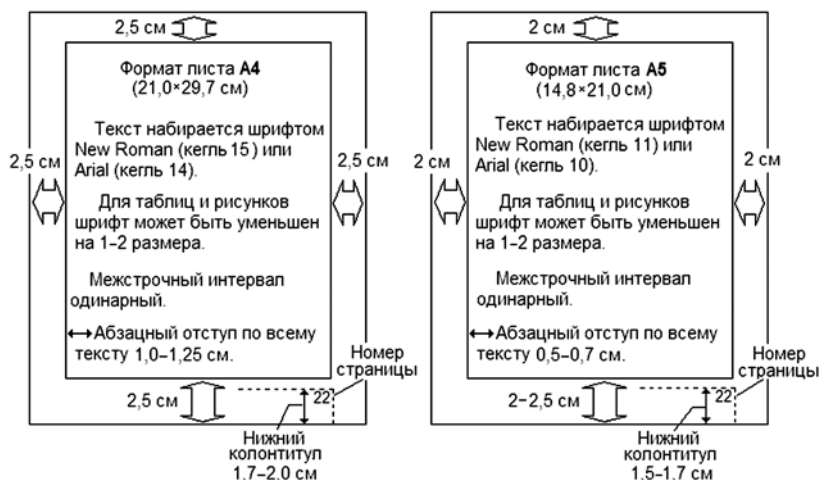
2,5 см

Формат листа **А4** (21,0×29,7 см)

Текст набирается шрифтом New Roman (кегль 15) или Arial (кегль 14).

Для таблиц и рисунков шрифт может быть уменьшен на 1–2 размера.

Межстрочный интервал одинарный.

Абзацный отступ по всему тексту 1,0–1,25 см.

2,5 см

2,5 см

Номер страницы

2,5 см

22

Нижний колонтитул 1.7–2.0 см

2 см

Формат листа **А5** (14,8×21,0 см)

Текст набирается шрифтом New Roman (кегль 11) или Arial (кегль 10).

Для таблиц и рисунков шрифт может быть уменьшен на 1–2 размера.

Межстрочный интервал одинарный.

Абзацный отступ по всему тексту 0,5–0,7 см.

2 см

2 см

Номер страницы

2–2,5 см

22

Нижний колонтитул 1.5–1.7 см